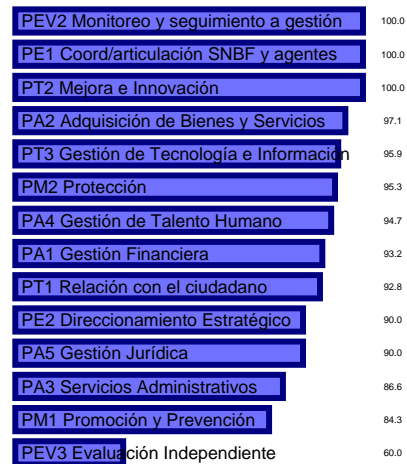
| | |
|---|---|
| PEV2 Monitoreo y seguimiento a gestión | 100.0 |
| PE1 Coord/articulación SNBF y agentes | 100.0 |
| PT2 Mejora e Innovación | 100.0 |
| PA2 Adquisición de Bienes y Servicios | 97.1 |
| PT3 Gestión de Tecnología e Información | 95.9 |
| PM2 Protección | 95.3 |
| PA4 Gestión de Talento Humano | 94.7 |
| PA1 Gestión Financiera | 93.2 |
| PT1 Relación con el ciudadano | 92.8 |
| PE2 Direccionamiento Estratégico | 90.0 |
| PA5 Gestión Jurídica | 90.0 |
| PA3 Servicios Administrativos | 86.6 |
| PM1 Promoción y Prevención | 84.3 |
| PEV3 Evaluación Independiente | 60.0 |